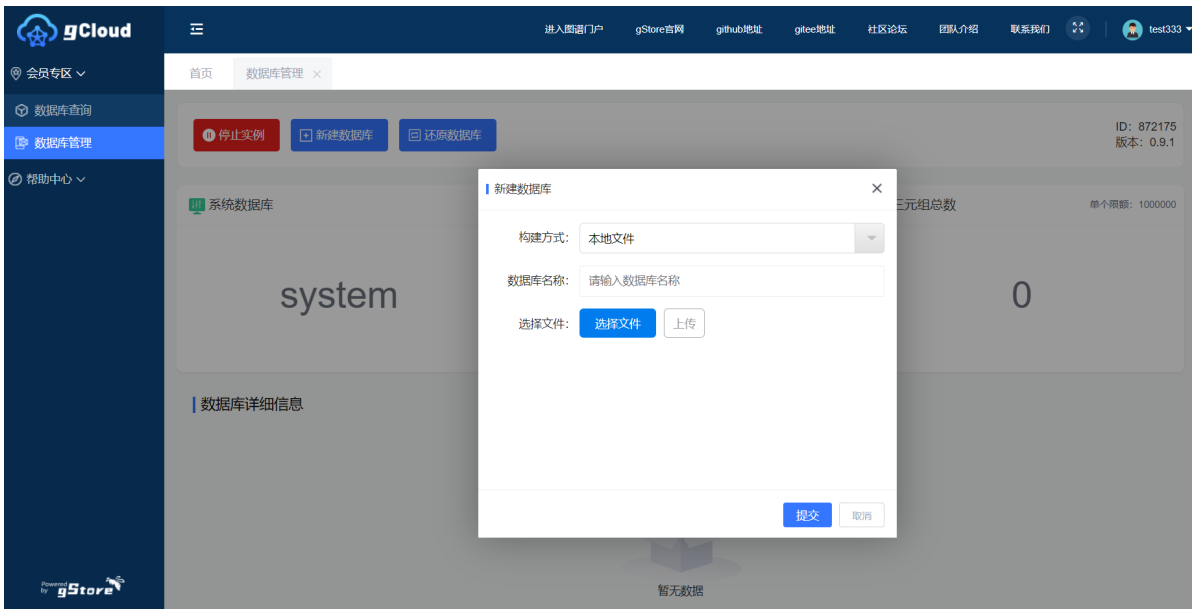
gCloud

进入图谱门户 gStore官网 github地址 gitee地址 社区论坛 团队介绍 联系我们 test333

会员专区
数据库查询
数据库管理
帮助中心

首页 数据库管理 ×

停止实例 新建数据库 还原数据库

ID: 872175
版本: 0.9.1

系统数据库

system

三元组总数 单个限额: 1000000

0

数据库详细信息

新建数据库 ×

构建方式: 本地文件

数据库名称: 请输入数据库名称

选择文件: 选择文件 上传

提交 取消

暂无数据

Powered by gStore